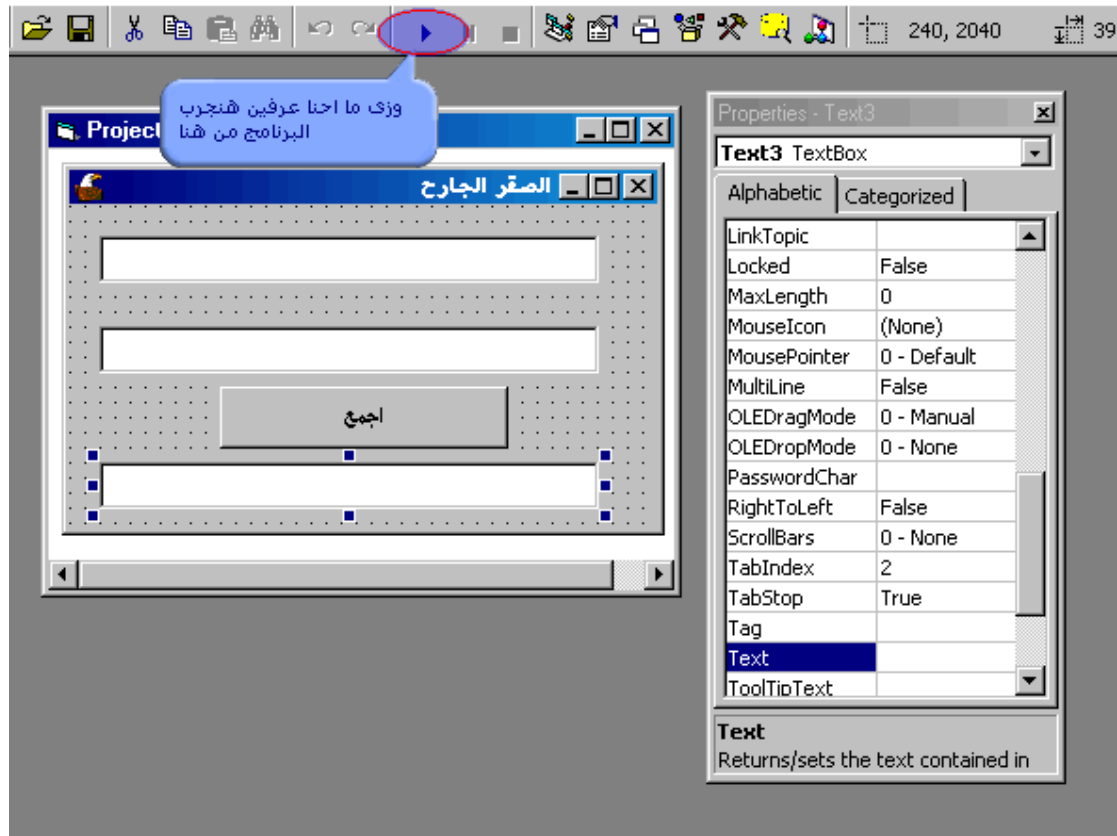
240, 2040

39

وزى ما احنا عرفين هنجرب البرنامج من هنا

Project

الصقر الجارح

اجمع

Properties - Text3

Text3 TextBox

Alphabetic | Categorized

| | |
|---|---|
| LinkTopic | |
| Locked | False |
| MaxLength | 0 |
| MouseIcon | (None) |
| MousePointer | 0 - Default |
| MultiLine | False |
| OLEDragMode | 0 - Manual |
| OLEDropMode | 0 - None |
| PasswordChar | |
| RightToLeft | False |
| ScrollBars | 0 - None |
| TabIndex | 2 |
| TabStop | True |
| Tag | |
| Text | |
| ToolTipText | |

Text
Returns/sets the text contained in